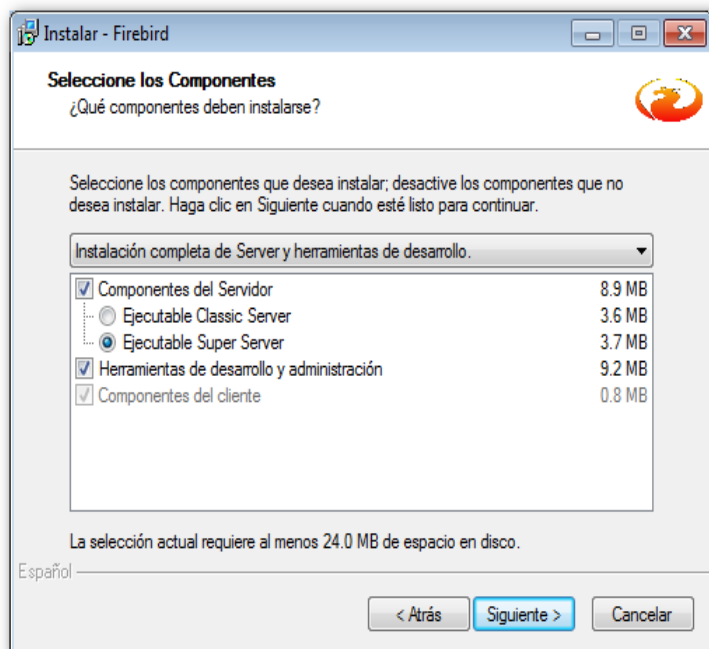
Instalar - Firebird

Seleccione los Componentes
¿Qué componentes deben instalarse?

Seleccione los componentes que desea instalar; desactive los componentes que no desea instalar. Haga clic en Siguiente cuando esté listo para continuar.

Instalación completa de Server y herramientas de desarrollo.

| | |
|---|---|
| Componentes del Servidor | 8.9 MB |
| Ejecutable Classic Server | 3.6 MB |
| Ejecutable Super Server | 3.7 MB |
| Herramientas de desarrollo y administración | 9.2 MB |
| Componentes del cliente | 0.8 MB |

La selección actual requiere al menos 24.0 MB de espacio en disco.

Español

< Atrás | Siguiente > | Cancelar